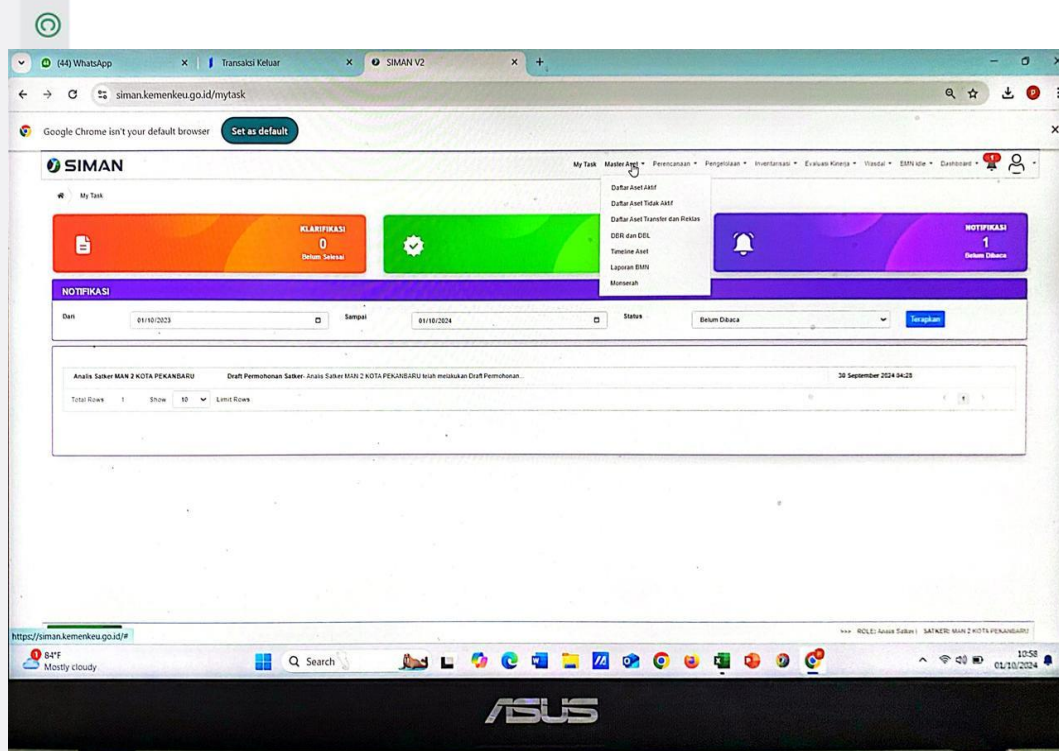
(44) WhatsApp
Transaksi Keluar
SIMAN V2

siman.kemenkeu.go.id/mytask

Google Chrome isn't your default browser Set as default

SIMAN

My Task Master Aset Perencanaan Pengelolaan Inventarisasi Evaluasi Kinerja Wasdal BMN Idle Dashboard

Daftar Aset Aktif
Daftar Aset Tidak Aktif
Daftar Aset Transfer dan Reklas
DBR dan DBL
Timeline Aset
Laporan BMN
Monserah

My Task

KLARIFIKASI
0
Belum Selesai

NOTIFIKASI
1
Belum Dibaca

NOTIFIKASI

Dari 01/10/2023 Sampai 01/10/2024 Status Belum Dibaca Terapkan

Analis Satker MAN 2 KOTA PEKANBARU Draft Permohonan Satker- Analis Satker MAN 2 KOTA PEKANBARU telah melakukan Draft Permohonan... 30 September 2024 04:28

Total Rows 1 Show 10 Limit Rows

https://siman.kemenkeu.go.id/#

ROLE: Analis Satker | SATKER: MAN 2 KOTA PEKANBARU

84°F
Mostly cloudy

Search

10:58
01/10/2024

ASUS